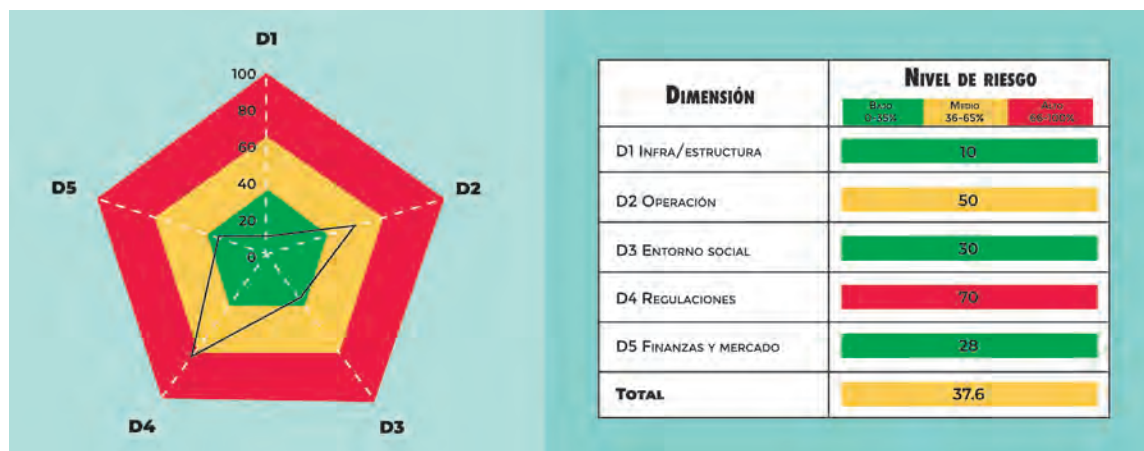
D1

100
80
60
40
20
0

D5

D2

D4

D3

| Dimensión | Nivel de riesgo (Bajo 0-35% / Medio 36-65% / Alto 66-100%) |
|---|---|
| D1 Infra/estructura | 10 |
| D2 Operación | 50 |
| D3 Entorno social | 30 |
| D4 Regulaciones | 70 |
| D5 Finanzas y mercado | 28 |
| Total | 37.6 |